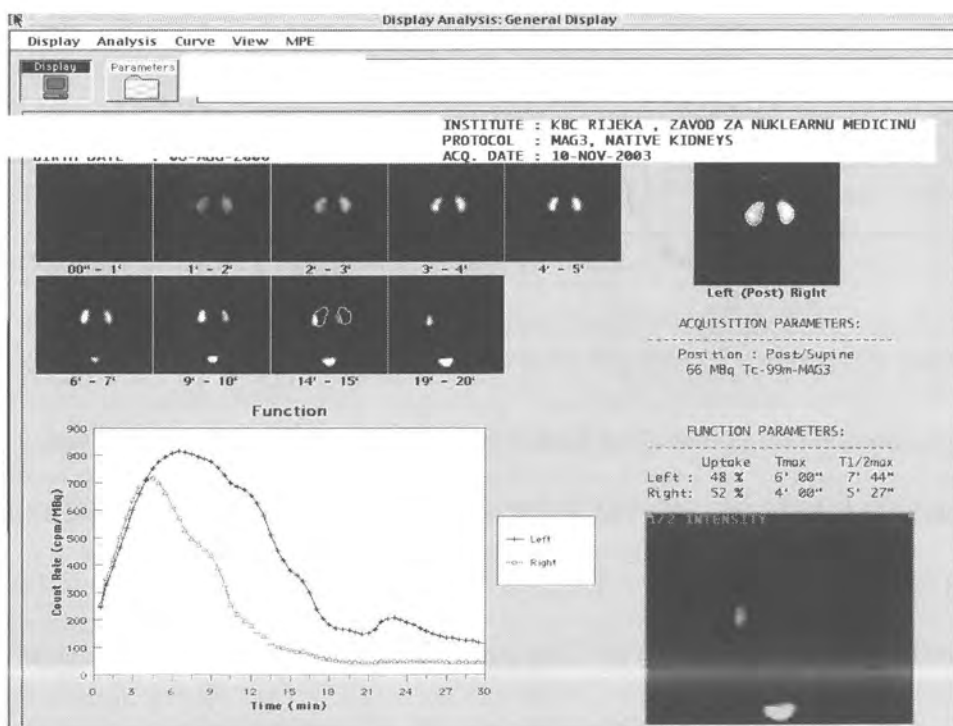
Display Analysis: General Display

Display Analysis Curve View MPE

Display Parameters

INSTITUTE : KBC RIJEKA , ZAVOD ZA NUKLEARNU MEDICINU
PROTOCOL : MAG3, NATIVE KIDNEYS
ACQ. DATE : 10-NOV-2003

BIRTH DATE : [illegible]

00" - 1' 1' - 2' 2' - 3' 3' - 4' 4' - 5'

6' - 7' 9' - 10' 14' - 15' 19' - 20'

Left (Post) Right

ACQUISITION PARAMETERS:

Position : Post/Supine
66 MBq Tc-99m-MAG3

Function

900
800
700
600
500
400
300
200
100
0

Count Rate (cpm/MBq)

0 3 6 9 12 15 18 21 24 27 30
Time (min)

Left
Right

FUNCTION PARAMETERS:

| | Uptake | Tmax | T1/2max |
|---|---|---|---|
| Left : | 48 % | 6' 00" | 7' 44" |
| Right: | 52 % | 4' 00" | 5' 27" |

1/2 INTENSITY